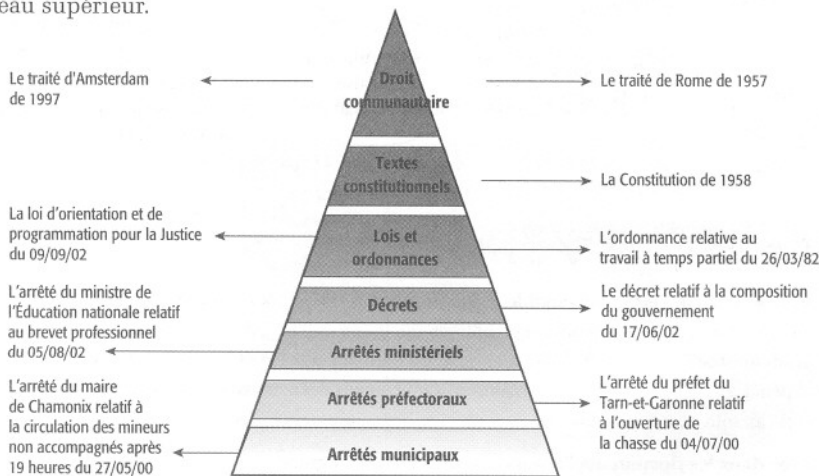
eau supérieur.

Droit communautaire

Le traité d'Amsterdam de 1997

Le traité de Rome de 1957

Textes constitutionnels

La Constitution de 1958

Lois et ordonnances

La loi d'orientation et de programmation pour la Justice du 09/09/02

L'ordonnance relative au travail à temps partiel du 26/03/82

Décrets

L'arrêté du ministre de l'Éducation nationale relatif au brevet professionnel du 05/08/02

Le décret relatif à la composition du gouvernement du 17/06/02

Arrêtés ministériels

Arrêtés préfectoraux

L'arrêté du maire de Chamonix relatif à la circulation des mineurs non accompagnés après 19 heures du 27/05/00

L'arrêté du préfet du Tarn-et-Garonne relatif à l'ouverture de la chasse du 04/07/00

Arrêtés municipaux